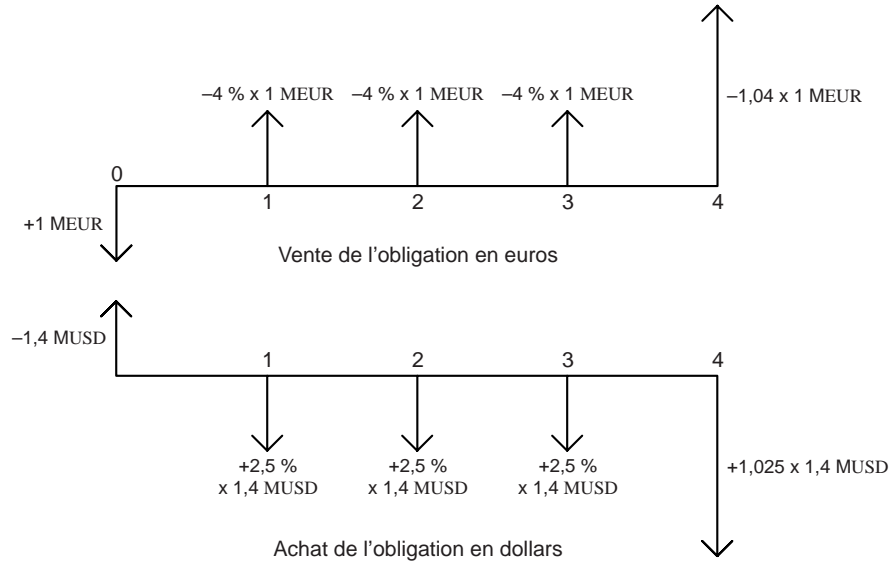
–4 % x 1 MEUR –4 % x 1 MEUR –4 % x 1 MEUR

–1,04 x 1 MEUR

0

1 2 3 4

+1 MEUR

Vente de l’obligation en euros

–1,4 MUSD

1 2 3 4

+2,5 % x 1,4 MUSD

+2,5 % x 1,4 MUSD

+2,5 % x 1,4 MUSD

+1,025 x 1,4 MUSD

Achat de l’obligation en dollars